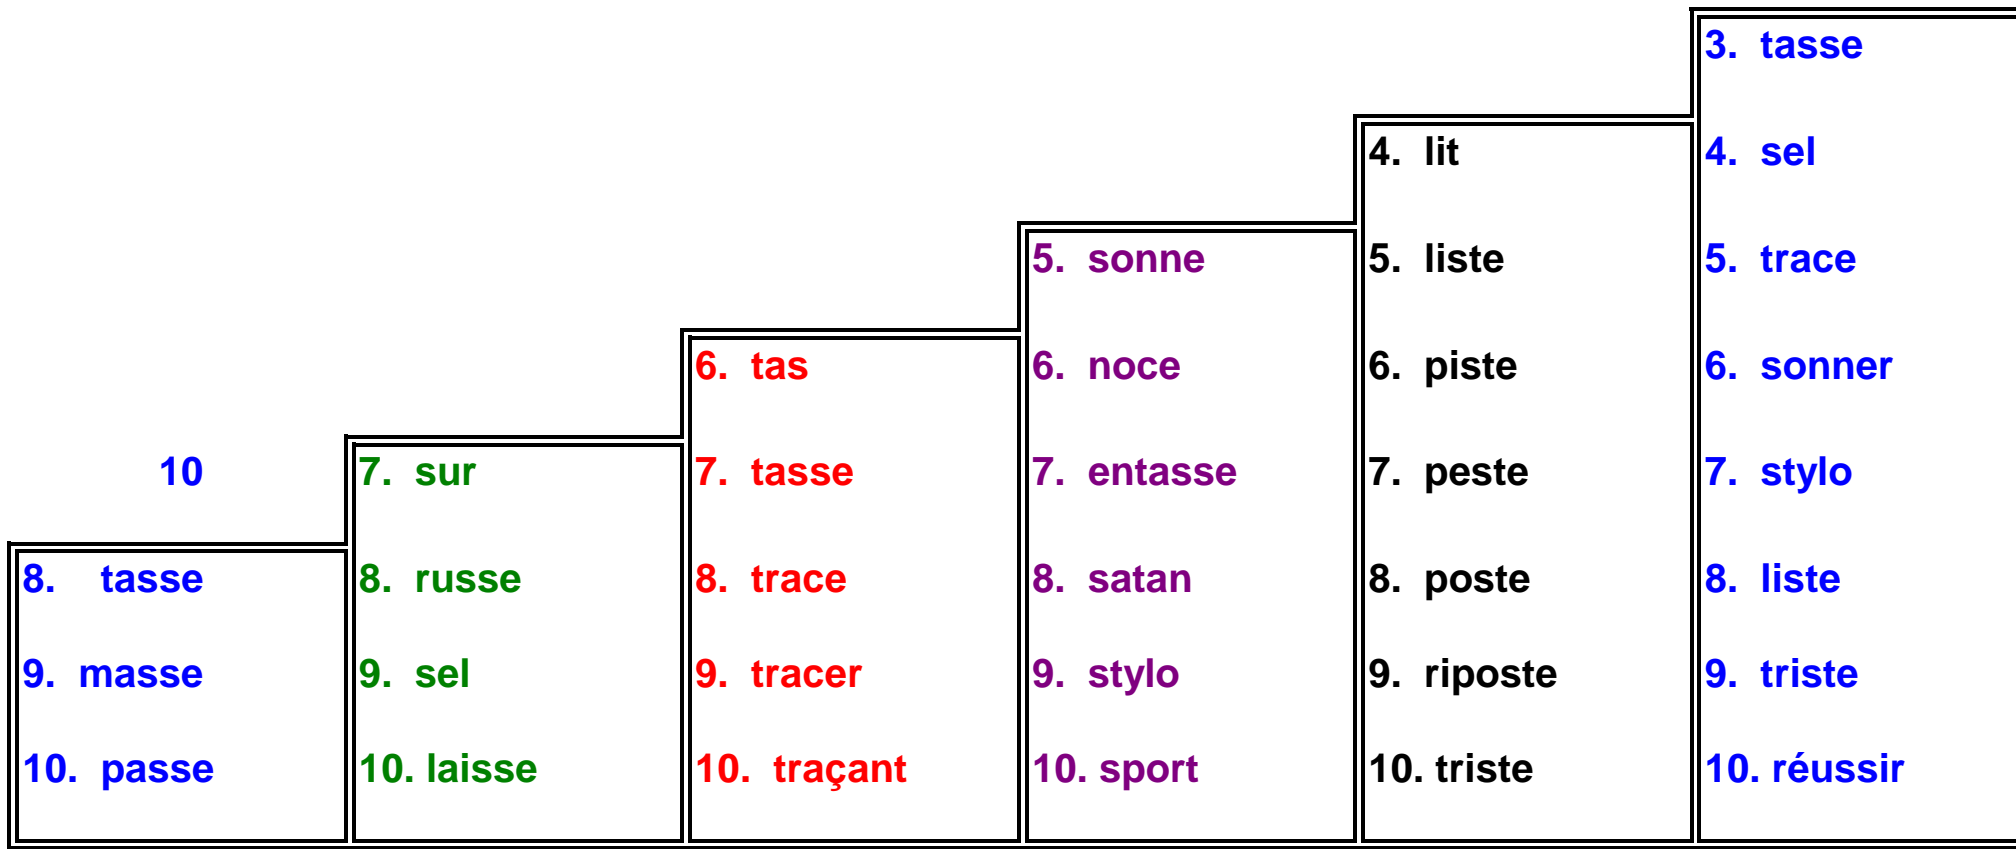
10

8. tasse

9. masse

10. passe

7. sur

8. russe

9. sel

10. laisse

6. tas

7. tasse

8. trace

9. tracer

10. traçant

5. sonne

6. noce

7. entasse

8. satan

9. stylo

10. sport

4. lit

5. liste

6. piste

7. peste

8. poste

9. riposte

10. triste

3. tasse

4. sel

5. trace

6. sonner

7. stylo

8. liste

9. triste

10. réussir